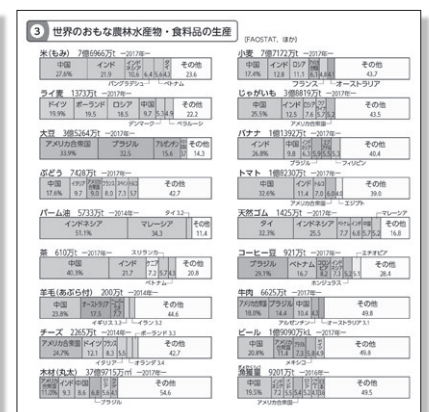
3 世界のおもな農林水産物・食料品の生産 〔FAOSTAT, ほか〕

米(もみ) 7億6966万t —2017年—
| 中国 27.6% | インド 21.9 | 10.6 | 6.4 | 5.4 | 4.7 | その他 23.6 |
バングラデシュ ベトナム

小麦 7億7172万t —2017年—
| 中国 17.4% | インド 12.8 | ロシア 11.1 | 7.6 | 5.8 | 4.5 | その他 43.7 |
フランス オーストラリア

ライ麦 1373万t —2017年—
| ドイツ 19.9% | ポーランド 19.5 | ロシア 18.5 | 9.7 | 5.7 | 4.9 | その他 22.2 |
デンマーク ベラルーシ

じゃがいも 3億8819万t —2017年—
| 中国 25.5% | インド 12.5 | ロシア 7.6 | 5.7 | 5.3 | その他 43.5 |

大豆 3億5264万t —2017年—
| アメリカ合衆国 33.9% | ブラジル 32.5 | アルゼンチン 15.6 | 3.7 | その他 14.3 |

バナナ 1億1392万t —2017年—
| インド 26.8% | 中国 9.8 | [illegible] | その他 40.4 |
ブラジル フィリピン

ぶどう 7428万t —2017年—
| 中国 17.6% | イタリア 9.7 | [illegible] | 9.0 | 7.3 | 5.6 | その他 51.7 |

トマト 1億8230万t —2017年—
| 中国 32.6% | インド 11.4 | トルコ 7.0 | 6.0 | 4.0 | その他 39.0 |
アメリカ合衆国 エジプト

パーム油 5733万t —2014年—
| インドネシア 51.1% | マレーシア 34.3 | タイ 3.2 | その他 11.4 |

天然ゴム 1425万t —2017年—
| タイ 32.6% | インドネシア 25.5 | 7.7 | 6.8 | 5.7 | 5.2 | その他 16.8 |
マレーシア

茶 610万t —2017年—
| 中国 40.3% | インド 21.7 | ケニア 7.2 | 5.7 | 4.3 | その他 20.8 |
スリランカ ベトナム

コーヒー豆 921万t —2017年—
| ブラジル 29.1% | ベトナム 16.7 | 8.2 | 7.3 | 5.5 | その他 28.4 |
エチオピア ホンジュラス

羊毛(あぶら付) 200万t —2014年—
| 中国 23.8% | オーストラリア 17.5 | 7.7 | 3.3 | 3.2 | その他 44.6 |
イギリス3.3 イラン3.2

牛肉 6625万t —2017年—
| アメリカ合衆国 18.0% | ブラジル 14.4 | 中国 10.4 | 4.3 | その他 49.8 |
アルゼンチン オーストラリア 3.1

チーズ 2265万t —2014年—
| アメリカ合衆国 24.7% | ドイツ 12.1 | フランス 8.2 | 5.1 | 3.4 | その他 42.7 |
イタリア ポーランド3.3 オランダ3.4

ビール 1億8900万t —2017年—
| 中国 20.8% | アメリカ合衆国 11.6 | 7.3 | 5.4 | 4.9 | その他 49.8 |
メキシコ ドイツ

木材(丸太) 37億9715万m³ —2017年—
| アメリカ合衆国 11.0% | インド 9.3 | 中国 8.6 | 8.4 | 5.4 | その他 54.6 |
ブラジル

漁獲量 9201万t —2016年—
| 中国 19.5% | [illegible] 7.2 | 5.5 | 5.4 | 5.2 | 4.3 | その他 49.5 |
アメリカ合衆国